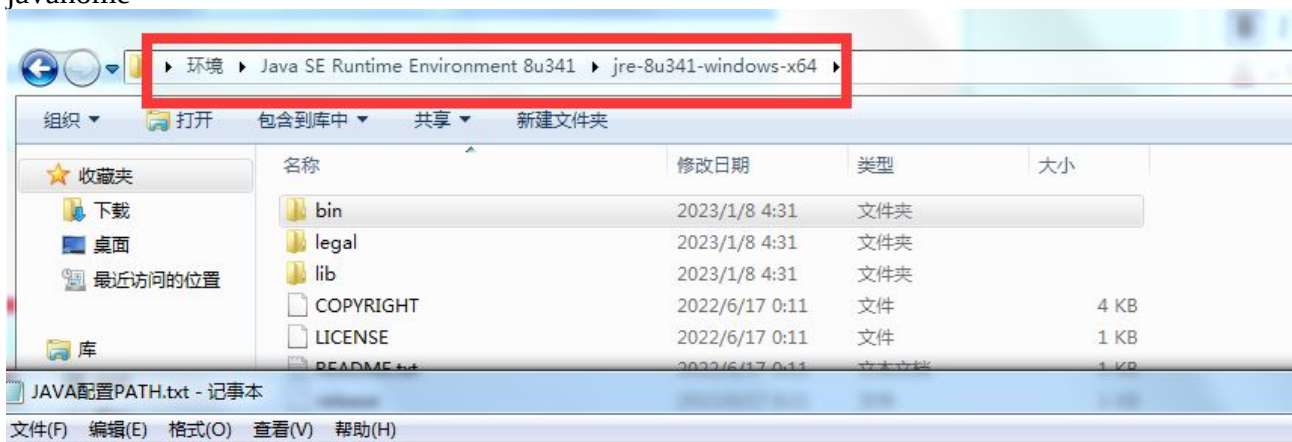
javahome

▸ 环境 ▸ Java SE Runtime Environment 8u341 ▸ jre-8u341-windows-x64 ▸

组织 ▾ 打开 包含到库中 ▾ 共享 ▾ 新建文件夹

收藏夹
下载
桌面
最近访问的位置

库

| 名称 | 修改日期 | 类型 | 大小 |
|---|---|---|---|
| bin | 2023/1/8 4:31 | 文件夹 | |
| legal | 2023/1/8 4:31 | 文件夹 | |
| lib | 2023/1/8 4:31 | 文件夹 | |
| COPYRIGHT | 2022/6/17 0:11 | 文件 | 4 KB |
| LICENSE | 2022/6/17 0:11 | 文件 | 1 KB |
| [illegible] | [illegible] | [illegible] | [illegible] |

JAVA配置PATH.txt - 记事本
文件(F) 编辑(E) 格式(O) 查看(V) 帮助(H)